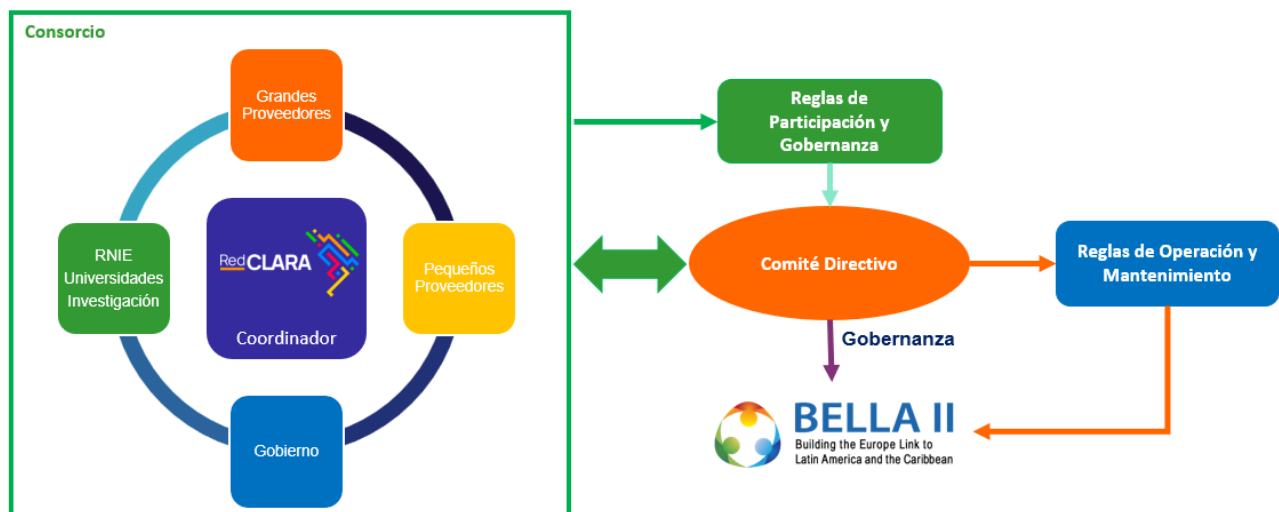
Consorcio

Grandes Proveedores

RNIE Universidades Investigación

RedCLARA

Coordinador

Pequeños Proveedores

Gobierno

Reglas de Participación y Gobernanza

Comité Directivo

Reglas de Operación y Mantenimiento

Gobernanza

BELLA II
Building the Europe Link to Latin America and the Caribbean